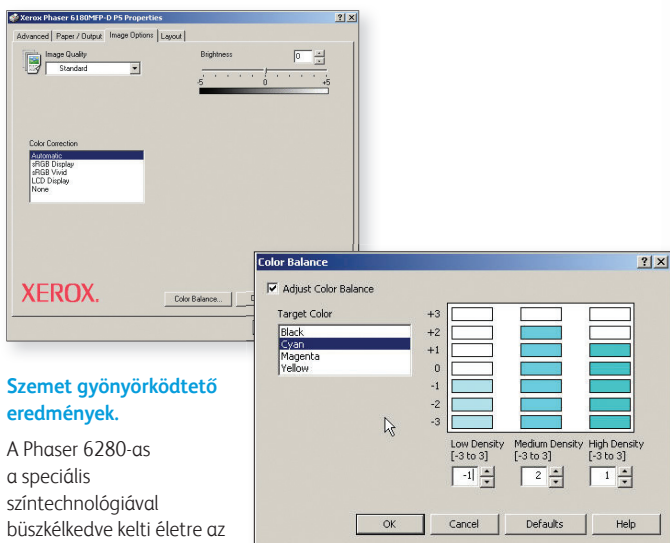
Xerox Phaser 6180MFP-D PS Properties ? X

Advanced | Paper / Output | Image Options | Layout

Image Quality
Standard

Brightness
0
-5 0 +5

Color Correction
Automatic
sRGB Display
sRGB Vivid
LCD Display
None

XEROX.

Color Balance...

Color Balance ? X

Adjust Color Balance

Target Color
Black
Cyan
Magenta
Yellow

+3
+2
+1
0
-1
-2
-3

Low Density [-3 to 3]
-1

Medium Density [-3 to 3]
2

High Density [-3 to 3]
1

OK Cancel Defaults Help

Szemet gyönyörködtető eredmények.

A Phaser 6280-as a speciális színtechnológiával büszkélkedve kelti életre az